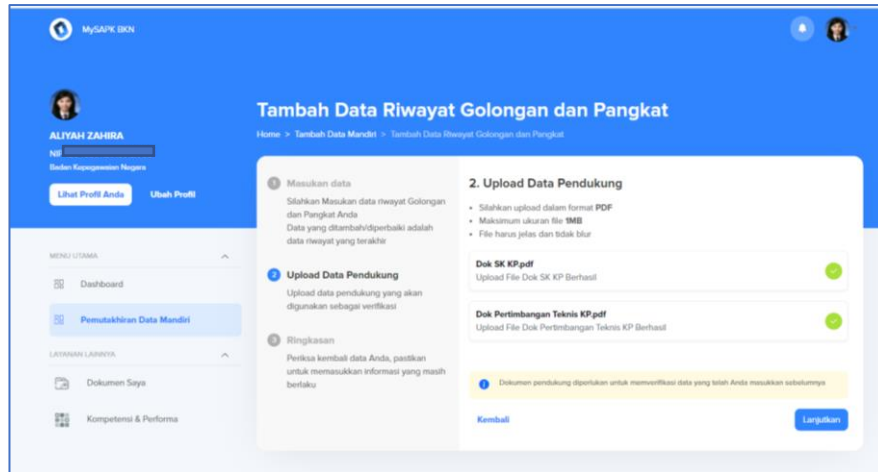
MySAPK BKN

ALIYAH ZAHIRA

NIP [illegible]

Badan Kepegawaian Negara

Lihat Profil Anda

Ubah Profil

MENU UTAMA

Dashboard

Pemutakhiran Data Mandiri

LAYANAN LAINNYA

Dokumen Saya

Kompetensi & Performa

Tambah Data Riwayat Golongan dan Pangkat

Home > Tambah Data Mandiri > Tambah Data Riwayat Golongan dan Pangkat

1 Masukan data

Silahkan Masukan data riwayat Golongan dan Pangkat Anda

Data yang ditambah/diperbaiki adalah data riwayat yang terakhir

2 Upload Data Pendukung

Upload data pendukung yang akan digunakan sebagai verifikasi

3 Ringkasan

Periksa kembali data Anda, pastikan untuk memasukkan informasi yang masih berlaku

2. Upload Data Pendukung

• Silahkan upload dalam format PDF
• Maksimum ukuran file 1MB
• File harus jelas dan tidak blur

Dok SK KP.pdf

Upload File Dok SK KP Berhasil

Dok Pertimbangan Teknis KP.pdf

Upload File Dok Pertimbangan Teknis KP Berhasil

Dokumen pendukung diperlukan untuk memverifikasi data yang telah Anda masukkan sebelumnya

Kembali

Lanjutkan